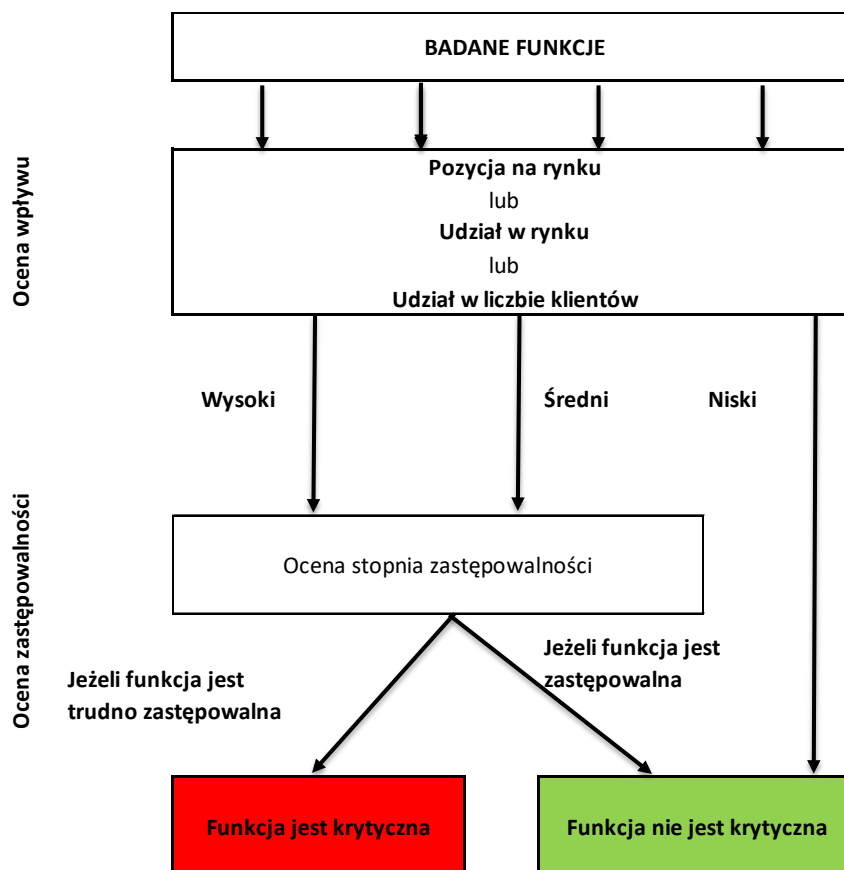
BADANE FUNKCJE

Ocena wpływu

Pozycja na rynku
lub
Udział w rynku
lub
Udział w liczbie klientów

Wysoki

Średni

Niski

Ocena zastępowalności

Ocena stopnia zastępowalności

Jeżeli funkcja jest trudno zastępowalna

Jeżeli funkcja jest zastępowalna

Funkcja jest krytyczna

Funkcja nie jest krytyczna